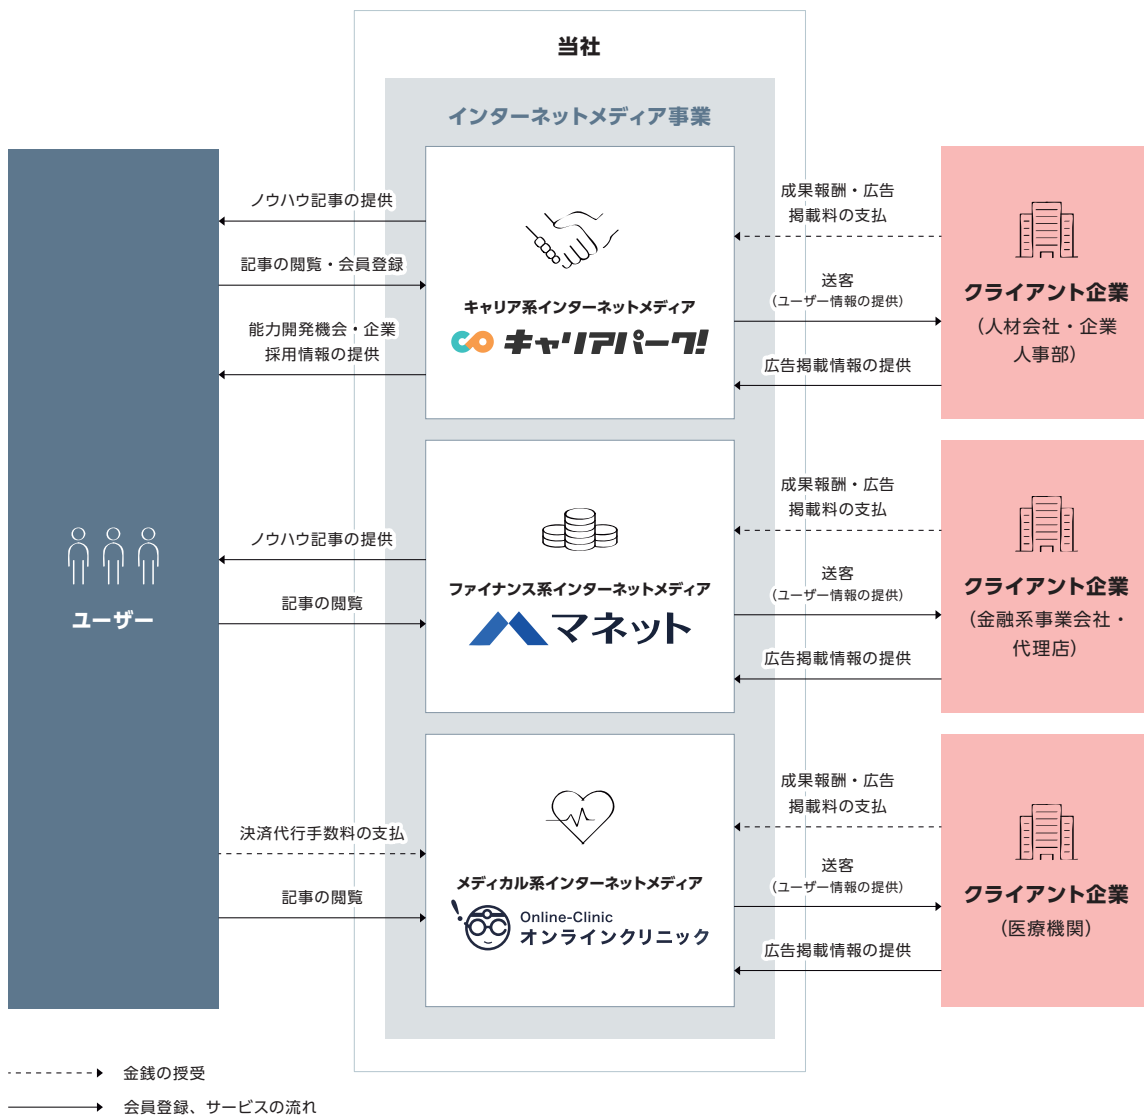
当社

インターネットメディア事業

ユーザー

ノウハウ記事の提供

記事の閲覧・会員登録

能力開発機会・企業採用情報の提供

キャリア系インターネットメディア

キャリアパーク!

成果報酬・広告掲載料の支払

送客
(ユーザー情報の提供)

広告掲載情報の提供

クライアント企業
(人材会社・企業人事部)

ノウハウ記事の提供

記事の閲覧

ファイナンス系インターネットメディア

マネット

成果報酬・広告掲載料の支払

送客
(ユーザー情報の提供)

広告掲載情報の提供

クライアント企業
(金融系事業会社・代理店)

決済代行手数料の支払

記事の閲覧

メディカル系インターネットメディア

Online-Clinic
オンラインクリニック

成果報酬・広告掲載料の支払

送客
(ユーザー情報の提供)

広告掲載情報の提供

クライアント企業
(医療機関)

金銭の授受

会員登録、サービスの流れ